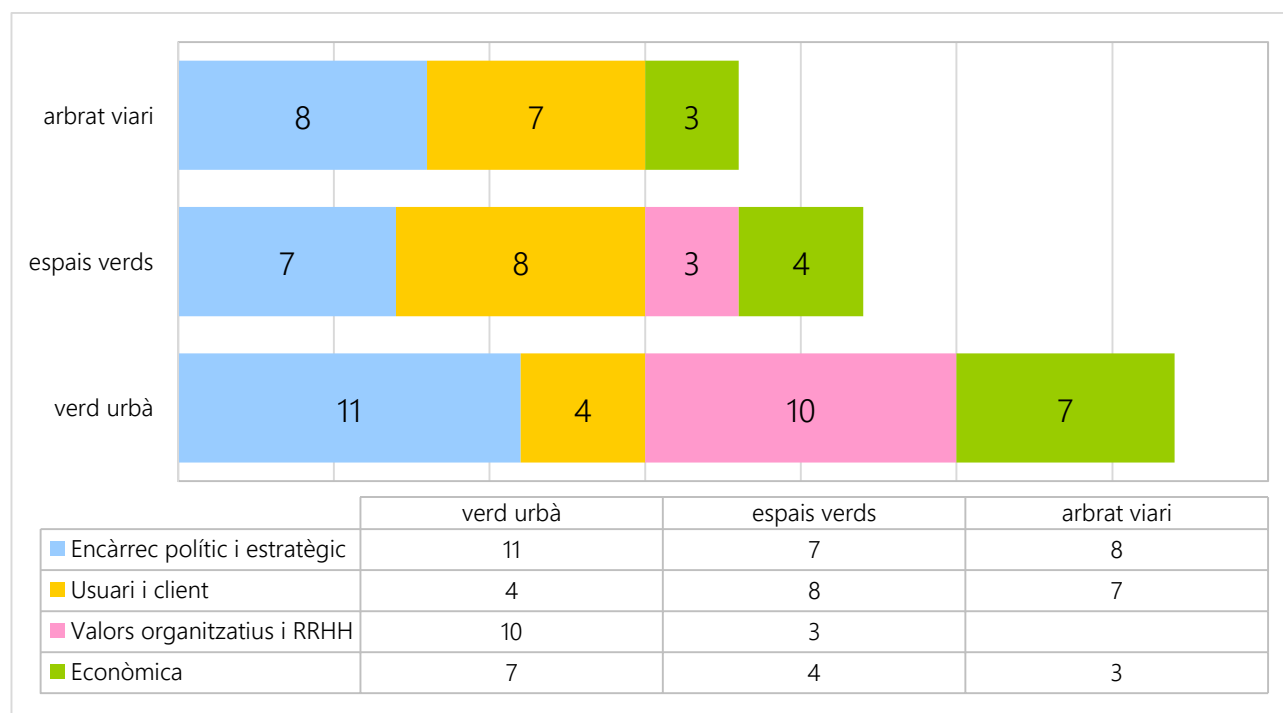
arbrat viari
8
7
3

espais verds
7
8
3
4

verd urbà
11
4
10
7

| | verd urbà | espais verds | arbrat viari |
|---|---|---|---|
| Encàrrec polític i estratègic | 11 | 7 | 8 |
| Usuari i client | 4 | 8 | 7 |
| Valors organitzatius i RRHH | 10 | 3 | |
| Econòmica | 7 | 4 | 3 |